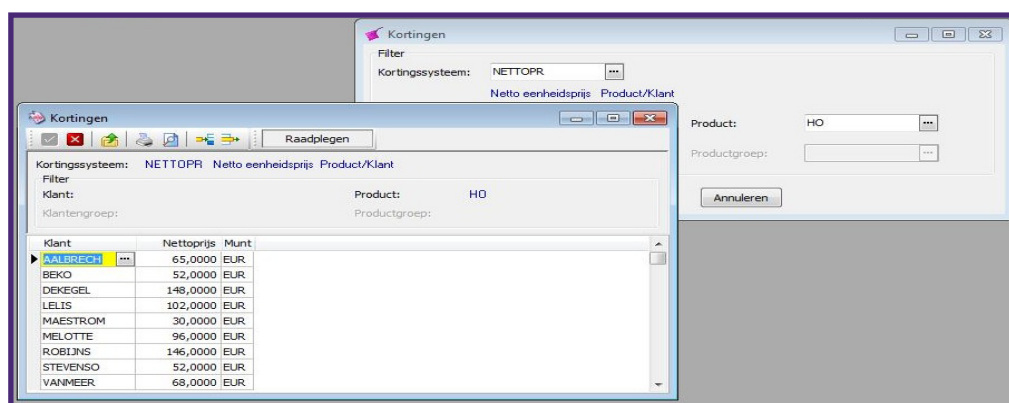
Kortingen
Filter
Kortingssysteem: NETTOPR ...
Netto eenheidsprijs Product/Klant
Product: HO ...
Productgroep: ...
Annuleren

Kortingen
Raadplegen
Kortingssysteem: NETTOPR Netto eenheidsprijs Product/Klant
Filter
Klant:
Product: HO
Klantengroep:
Productgroep:

| Klant | Nettoprijs | Munt |
|---|---|---|
| AALBRECH ... | 65,0000 | EUR |
| BEKO | 52,0000 | EUR |
| DEKEGEL | 148,0000 | EUR |
| LELIS | 102,0000 | EUR |
| MAESTROM | 30,0000 | EUR |
| MELOTTE | 96,0000 | EUR |
| ROBIJNS | 146,0000 | EUR |
| STEVENSO | 52,0000 | EUR |
| VANMEER | 68,0000 | EUR |